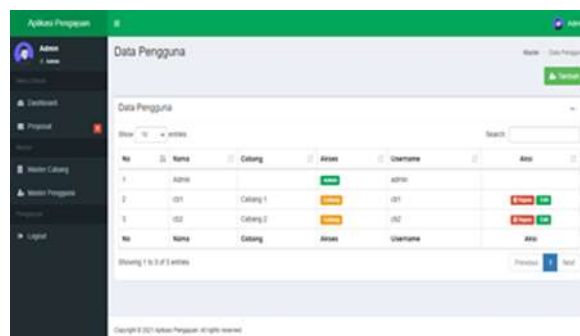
Aplikasi Pengajuan

Admin

Dashboard

Proposal

Master Cabang

Master Pengguna

Logout

Data Pengguna

Master Data Pengguna

Tambah

Data Pengguna

Show 10 entries

Search:

| No | Nama | Cabang | Akses | Username | Aksi |
|---|---|---|---|---|---|
| 1 | Admin | | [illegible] | admin | |
| 2 | cb1 | Cabang 1 | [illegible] | cb1 | Hapus Edit |
| 3 | cb2 | Cabang 2 | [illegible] | cb2 | Hapus Edit |
| No | Nama | Cabang | Akses | Username | Aksi |

Showing 1 to 3 of 3 entries

Previous 1 Next

Copyright © 2021 Aplikasi Pengajuan. All rights reserved.